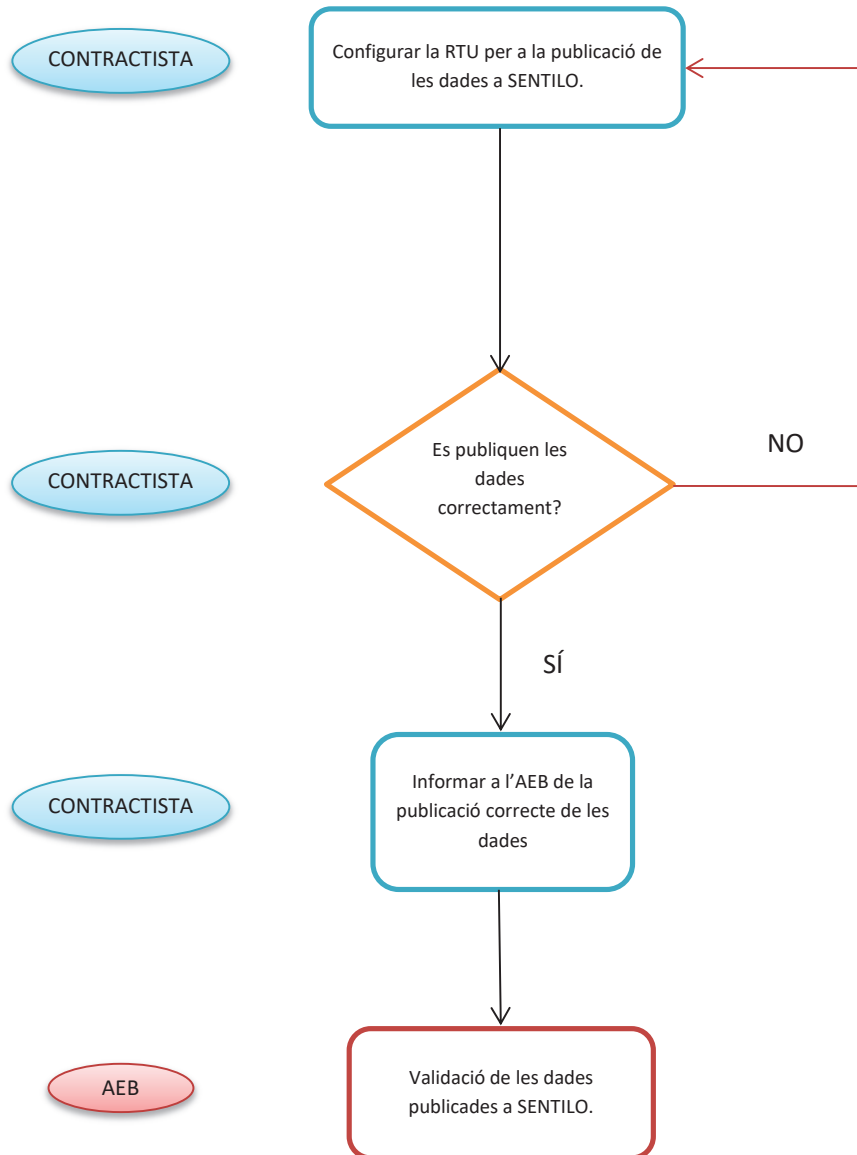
CONTRACTISTA

Configurar la RTU per a la publicació de les dades a SENTILO.

CONTRACTISTA

Es publiquen les dades correctament?

NO

SÍ

CONTRACTISTA

Informar a l'AEB de la publicació correcte de les dades

AEB

Validació de les dades publicades a SENTILO.